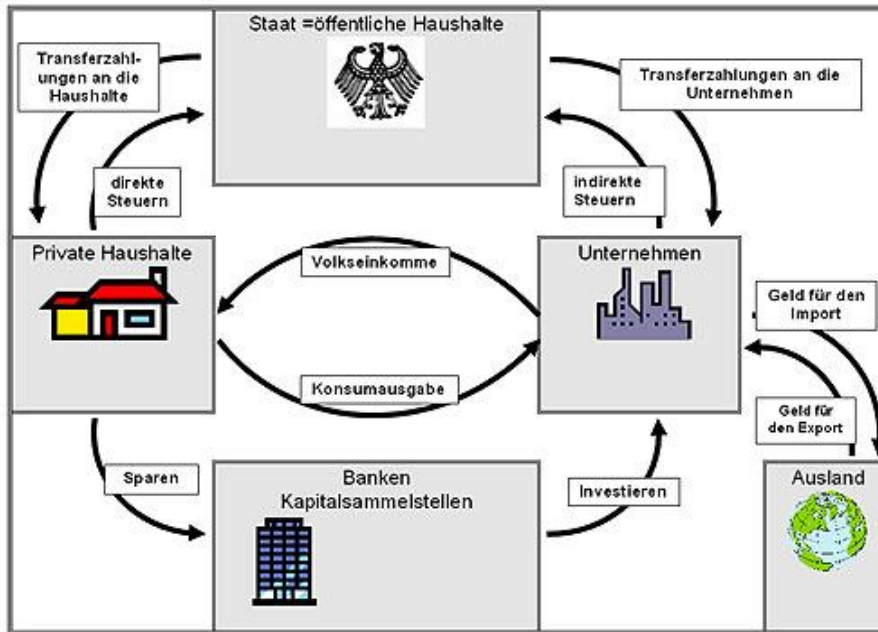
Staat =öffentliche Haushalte

Transferzahlungen an die Haushalte

Transferzahlungen an die Unternehmen

direkte Steuern

indirekte Steuern

Private Haushalte

Volkseinkomme

Unternehmen

Geld für den Import

Konsumausgabe

Geld für den Export

Sparen

Banken Kapitalsammelstellen

Investieren

Ausland